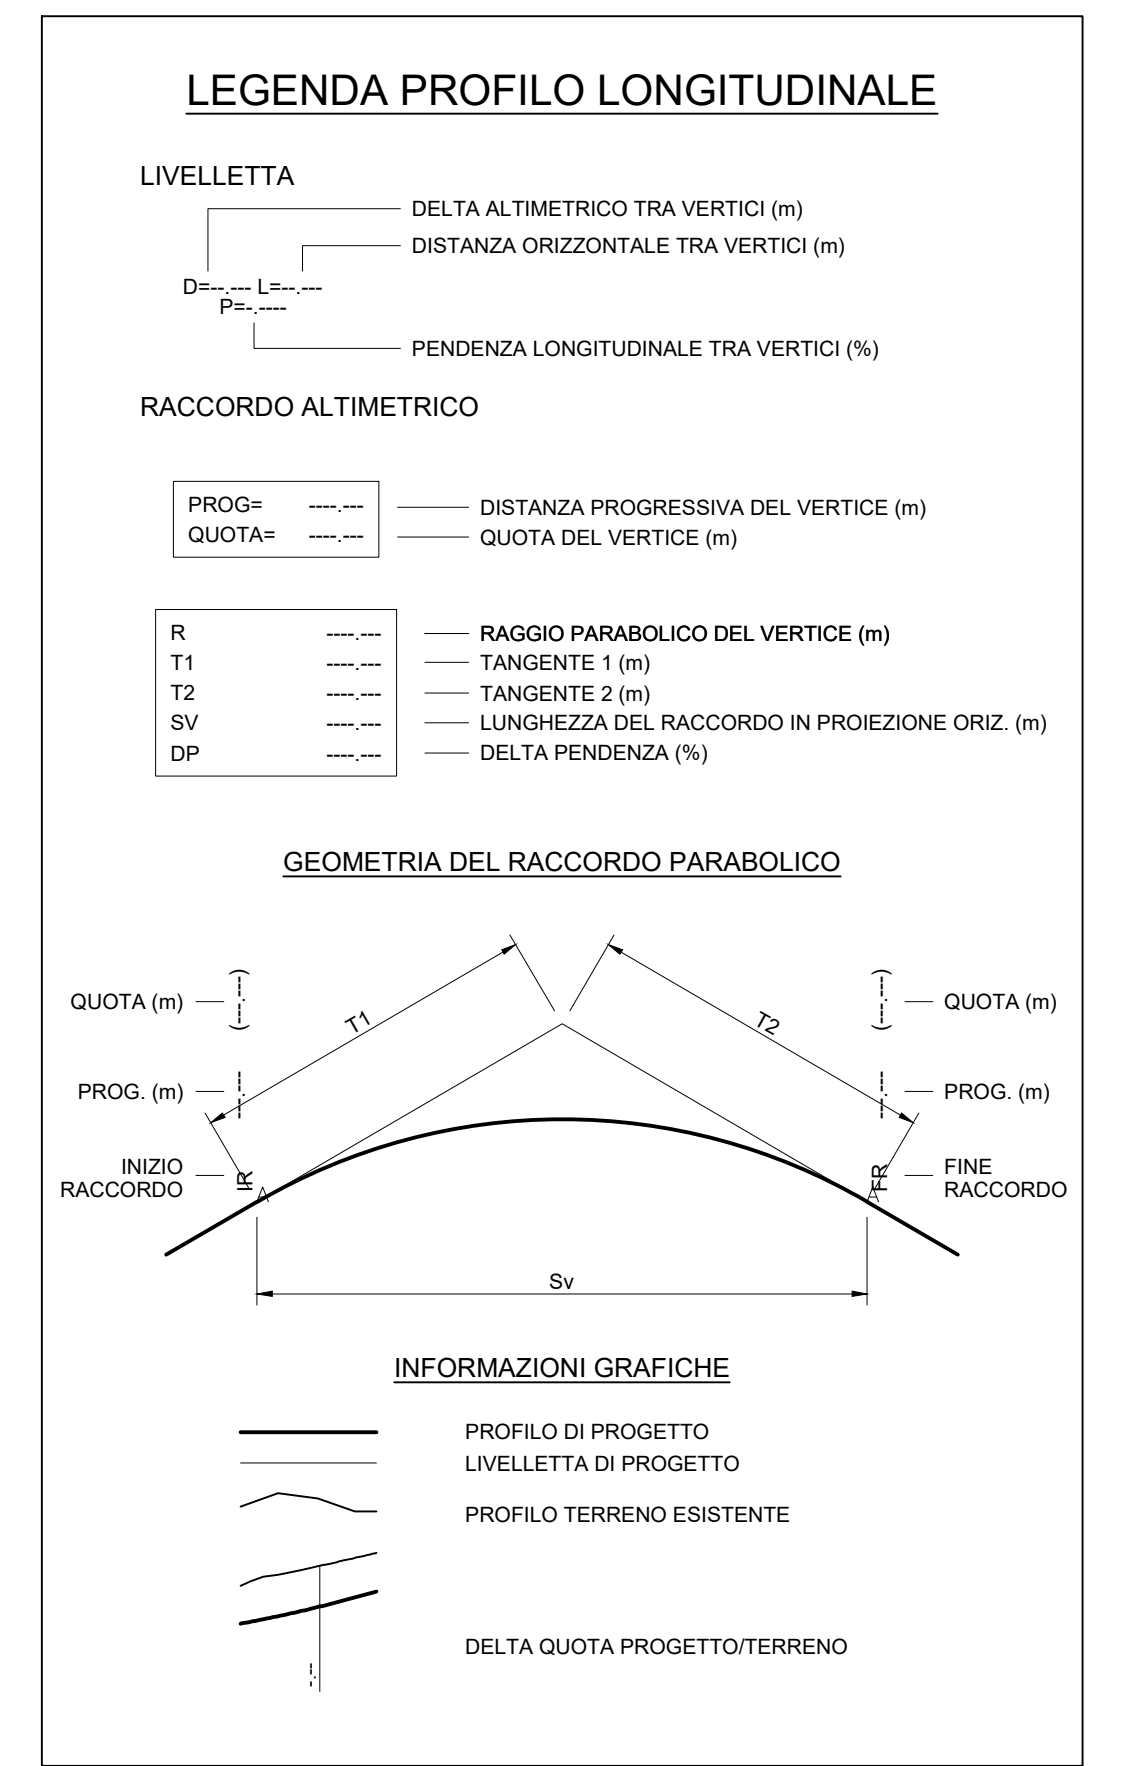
LEGENDA PROFILO LONGITUDINALE

LIVELLETTA

DELTA ALTIMETRICO TRA VERTICI (m)

DISTANZA ORIZZONTALE TRA VERTICI (m)

D=--.--- L=--.---
P=-.----

PENDENZA LONGITUDINALE TRA VERTICI (%)

RACCORDO ALTIMETRICO

| PROG= | ----.--- |
|---|---|
| QUOTA= | ----.--- |

DISTANZA PROGRESSIVA DEL VERTICE (m)
QUOTA DEL VERTICE (m)

| R | ----.--- |
|---|---|
| T1 | ----.--- |
| T2 | ----.--- |
| SV | ----.--- |
| DP | ----.--- |

RAGGIO PARABOLICO DEL VERTICE (m)
TANGENTE 1 (m)
TANGENTE 2 (m)
LUNGHEZZA DEL RACCORDO IN PROIEZIONE ORIZ. (m)
DELTA PENDENZA (%)

GEOMETRIA DEL RACCORDO PARABOLICO

QUOTA (m) (----.---)
T1
T2
(----.---) QUOTA (m)

PROG. (m) ---.---
---.--- PROG. (m)

INIZIO RACCORDO
IR
FR
FINE RACCORDO

Sv

INFORMAZIONI GRAFICHE

PROFILO DI PROGETTO
LIVELLETTA DI PROGETTO
PROFILO TERRENO ESISTENTE

DELTA QUOTA PROGETTO/TERRENO

-.--